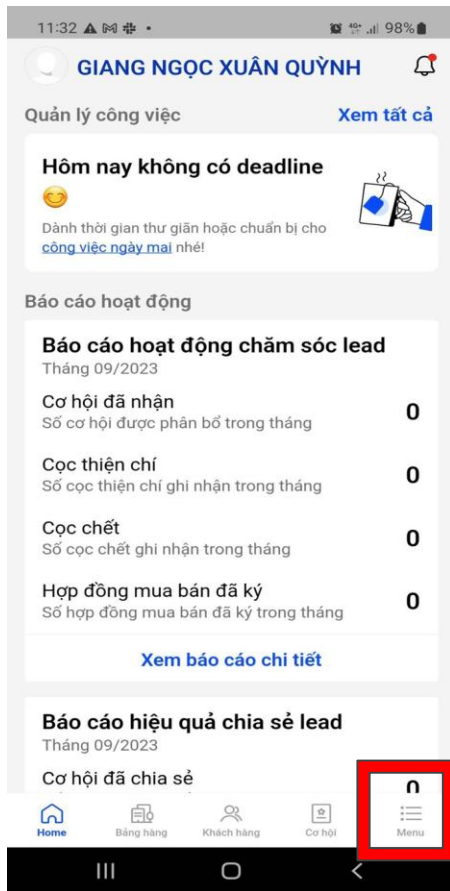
11:32 98%

GIANG NGỌC XUÂN QUỲNH

Quản lý công việc
Xem tất cả

Hôm nay không có deadline 😊
Dành thời gian thư giãn hoặc chuẩn bị cho công việc ngày mai nhé!

Báo cáo hoạt động

Báo cáo hoạt động chăm sóc lead
Tháng 09/2023

Cơ hội đã nhận
Số cơ hội được phân bổ trong tháng
0

Cọc thiện chí
Số cọc thiện chí ghi nhận trong tháng
0

Cọc chết
Số cọc chết ghi nhận trong tháng
0

Hợp đồng mua bán đã ký
Số hợp đồng mua bán đã ký trong tháng
0

Xem báo cáo chi tiết

Báo cáo hiệu quả chia sẻ lead
Tháng 09/2023

Cơ hội đã chia sẻ
0

Home
Bảng hàng
Khách hàng
Cơ hội
Menu